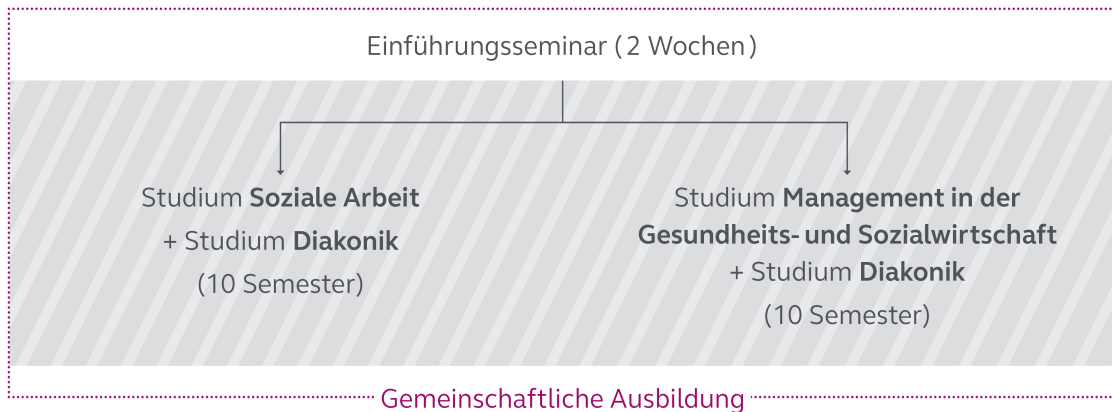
Einführungsseminar (2 Wochen)

Studium **Soziale Arbeit** + Studium **Diakonik** (10 Semester)

Studium **Management in der Gesundheits- und Sozialwirtschaft** + Studium **Diakonik** (10 Semester)

Gemeinschaftliche Ausbildung